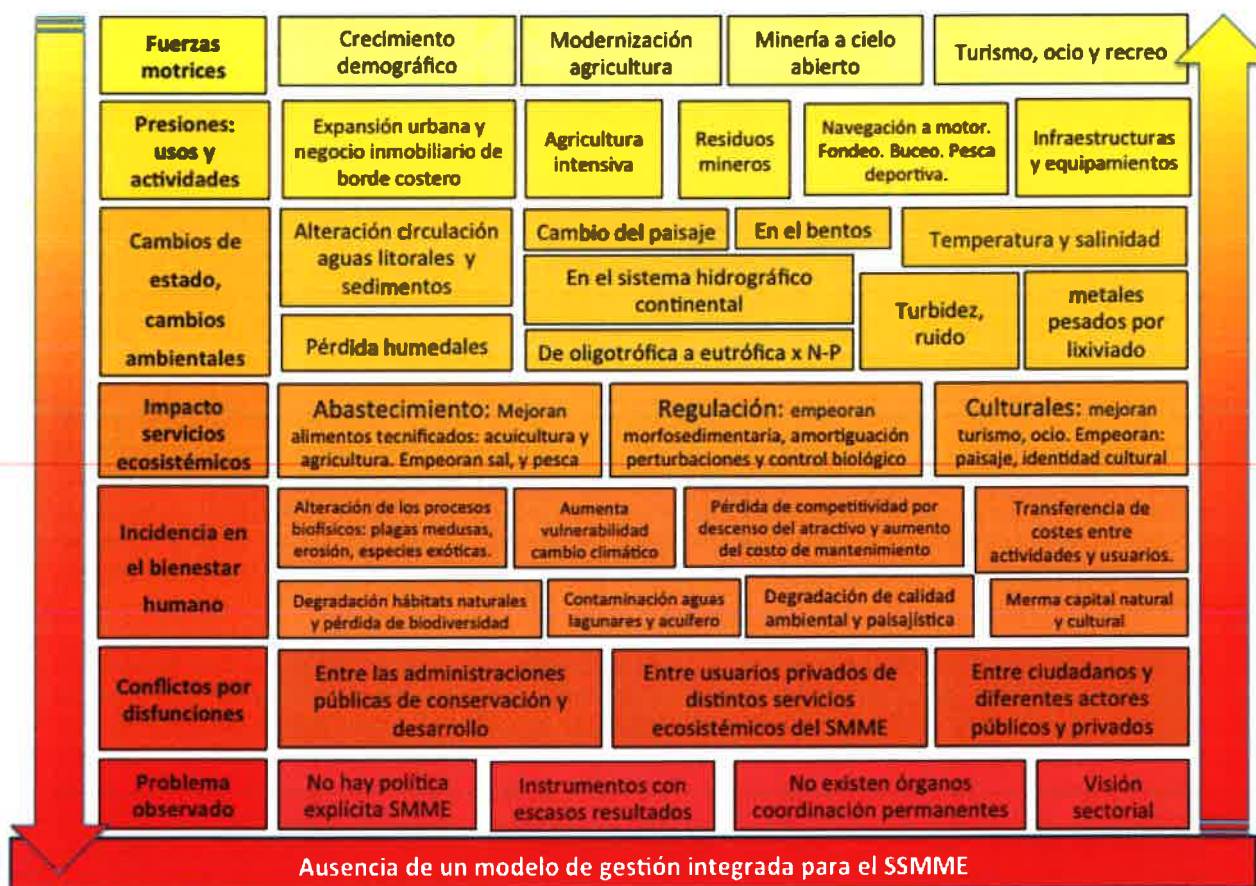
| | | | | | |
|---|---|---|---|---|---|
| Fuerzas motrices | Crecimiento demográfico | Modernización agricultura | Minería a cielo abierto | Turismo, ocio y recreo | |
| Presiones: usos y actividades | Expansión urbana y negocio inmobiliario de borde costero | Agricultura intensiva | Residuos mineros | Navegación a motor. Fondeo. Buceo. Pesca deportiva. | Infraestructuras y equipamientos |
| Cambios de estado, cambios ambientales | Alteración circulación aguas litorales y sedimentos | Cambio del paisaje | En el bentos | Temperatura y salinidad | |
| | Pérdida humedales | En el sistema hidrográfico continental | De oligotrófica a eutrófica x N-P | Turbidez, ruido | metales pesados por lixiviado |
| Impacto servicios ecosistémicos | Abastecimiento: Mejoran alimentos tecnificados: acuicultura y agricultura. Empeoran sal, y pesca | Regulación: empeoran morfosedimentaria, amortiguación perturbaciones y control biológico | Culturales: mejoran turismo, ocio. Empeoran: paisaje, identidad cultural | | |
| Incidencia en el bienestar humano | Alteración de los procesos biofísicos: plagas medusas, erosión, especies exóticas. | Aumenta vulnerabilidad cambio climático | Pérdida de competitividad por descenso del atractivo y aumento del costo de mantenimiento | Transferencia de costes entre actividades y usuarios. | |
| | Degradación hábitats naturales y pérdida de biodiversidad | Contaminación aguas lagunares y acuífero | Degradación de calidad ambiental y paisajística | Merma capital natural y cultural | |
| Conflictos por disfunciones | Entre las administraciones públicas de conservación y desarrollo | Entre usuarios privados de distintos servicios ecosistémicos del SMME | Entre ciudadanos y diferentes actores públicos y privados | | |
| Problema observado | No hay política explícita SMME | Instrumentos con escasos resultados | No existen órganos coordinación permanentes | Visión sectorial | |

Ausencia de un modelo de gestión integrada para el SSMME